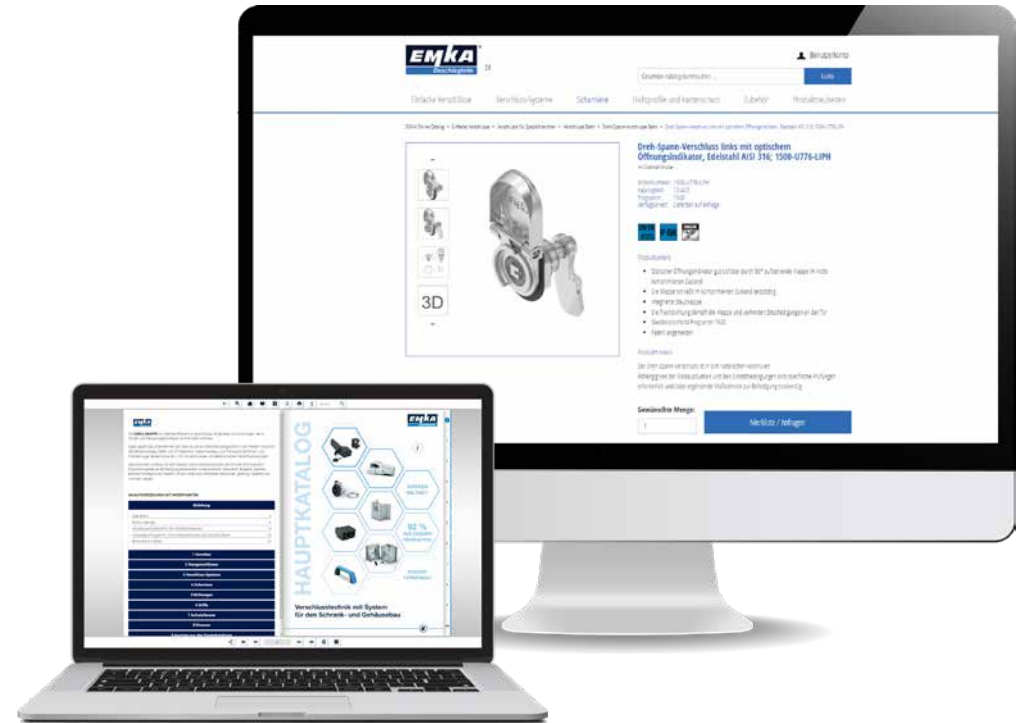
EMKA Beschläge

Benutzerkonto

Suche

Einfache Verschlüsse Verschluss-Systeme Scharniere Dichtprofile und Kantenschutz Zubehör Produktneuheiten

Dreh-Spann-Verschluss links mit optischem Öffnungsindikator, Edelstahl AISI 316; 1508-U776-LIPH

3D

Gewünschte Menge:

1

Merkliste / Anfragen

HAUPTKATALOG

Verschlusstechnik mit System für den Schrank- und Gehäusebau

EMKA

92 %